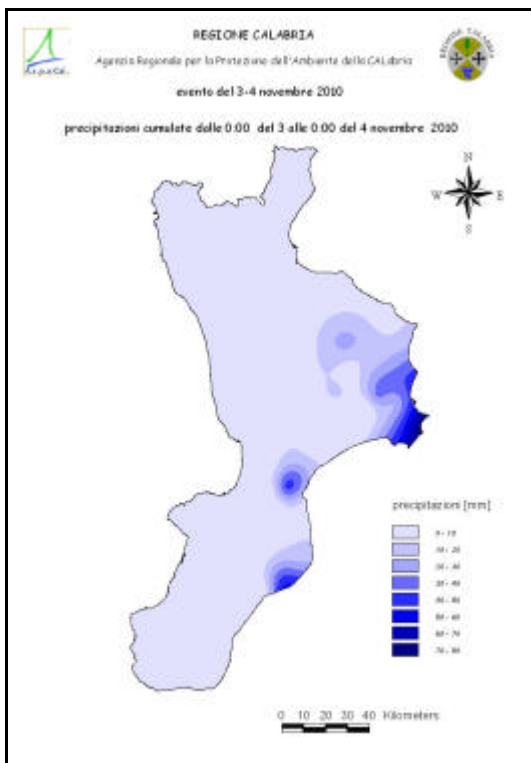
REGIONE CALABRIA

Agenzia Regionale per la Protezione dell'Ambiente della CALabria

evento del 3-4 novembre 2010

precipitazioni cumulate dalle 0:00 del 3 alle 0:00 del 4 novembre 2010

N
W E
S

precipitazioni [mm]

0 - 10
10 - 20
20 - 30
30 - 40
40 - 50
50 - 60
60 - 70
70 - 80

0 10 20 30 40 Kilometers